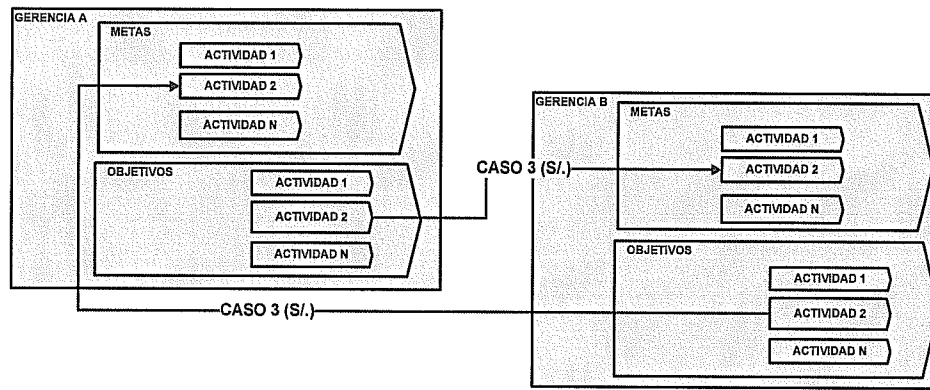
GERENCIA A

METAS

ACTIVIDAD 1

ACTIVIDAD 2

ACTIVIDAD N

OBJETIVOS

ACTIVIDAD 1

ACTIVIDAD 2

ACTIVIDAD N

CASO 3 (S/.)

GERENCIA B

METAS

ACTIVIDAD 1

ACTIVIDAD 2

ACTIVIDAD N

OBJETIVOS

ACTIVIDAD 1

ACTIVIDAD 2

ACTIVIDAD N

CASO 3 (S/.)